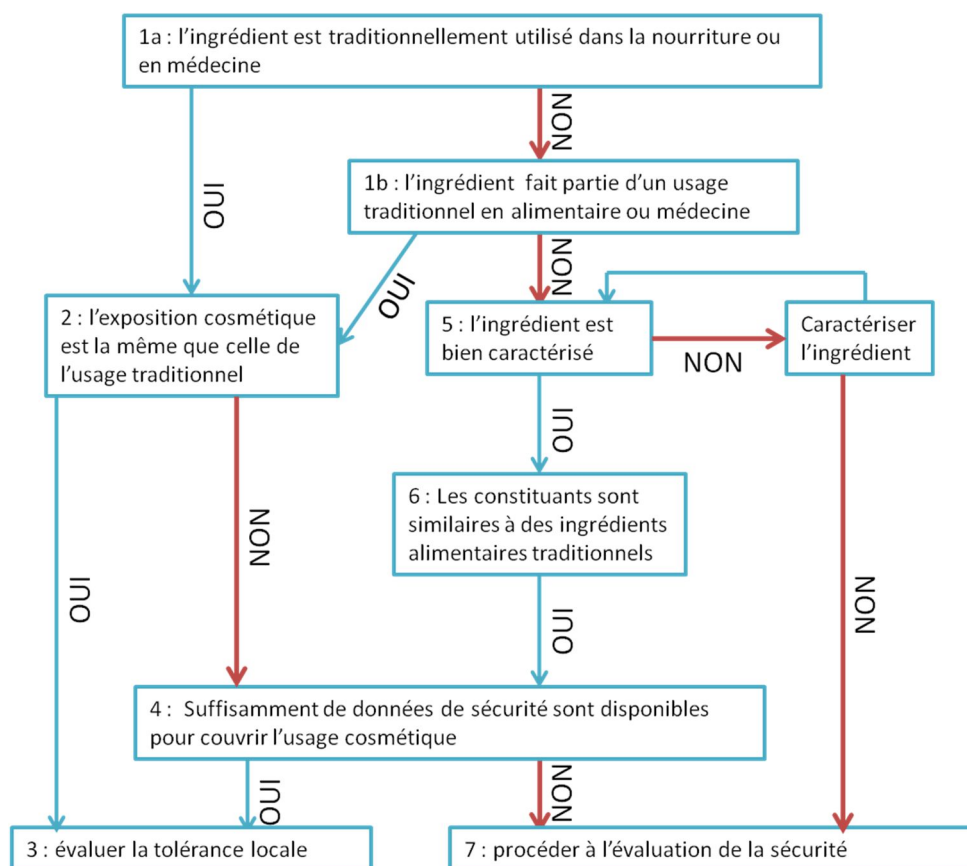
1a : l'ingrédient est traditionnellement utilisé dans la nourriture ou en médecine

NON

OUI

1b : l'ingrédient fait partie d'un usage traditionnel en alimentaire ou médecine

OUI

NON

2 : l'exposition cosmétique est la même que celle de l'usage traditionnel

5 : l'ingrédient est bien caractérisé

NON

Caractériser l'ingrédient

OUI

NON

6 : Les constituants sont similaires à des ingrédients alimentaires traditionnels

OUI

OUI

NON

4 : Suffisamment de données de sécurité sont disponibles pour couvrir l'usage cosmétique

OUI

NON

3 : évaluer la tolérance locale

7 : procéder à l'évaluation de la sécurité